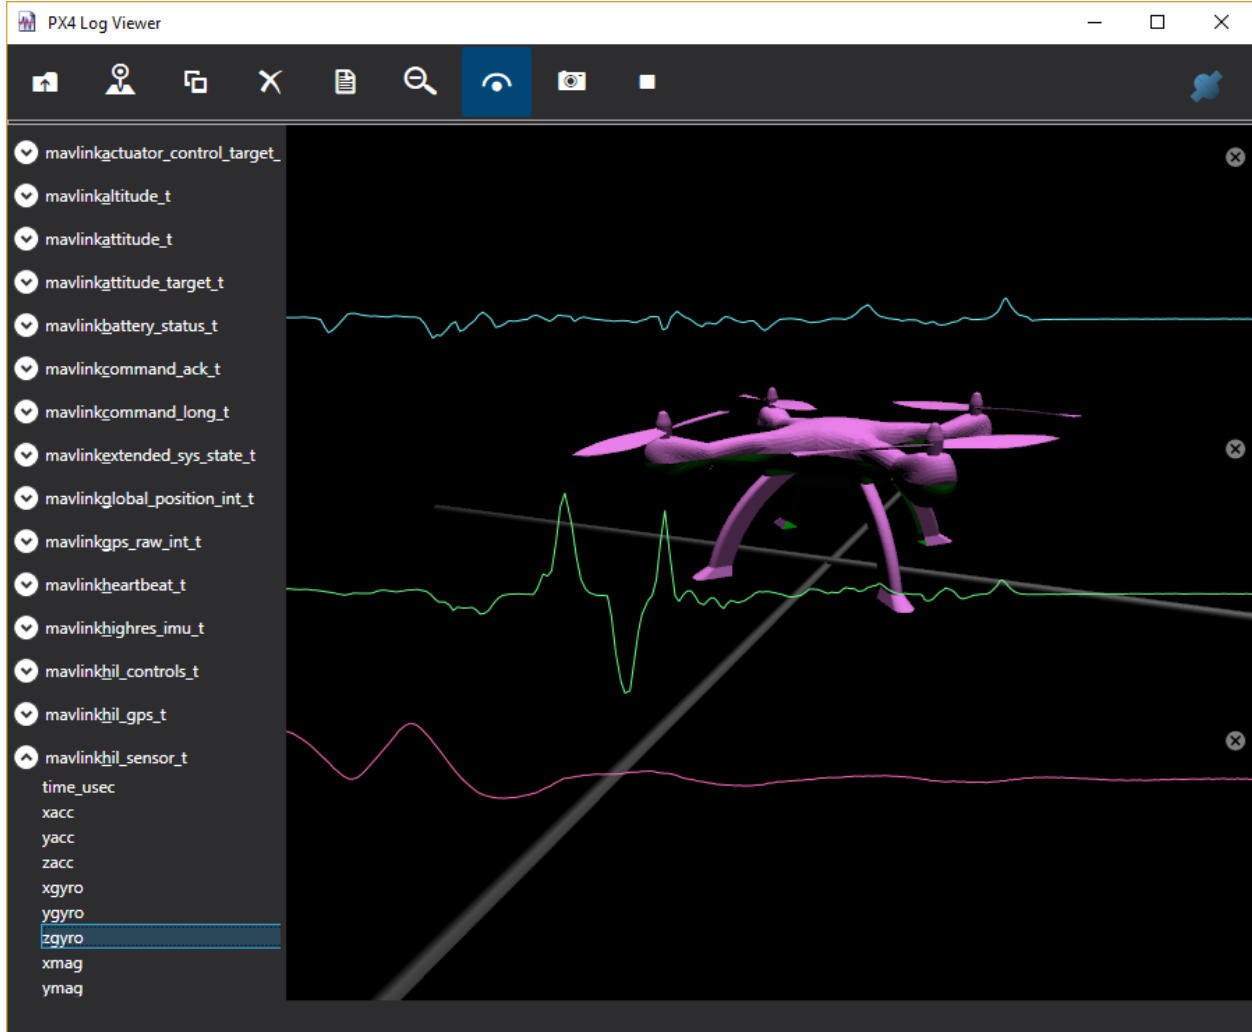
PX4 Log Viewer

mavlinkactuator_control_target_
mavlinkaltitude_t
mavlinkattitude_t
mavlinkattitude_target_t
mavlinkbattery_status_t
mavlinkcommand_ack_t
mavlinkcommand_long_t
mavlinkextended_sys_state_t
mavlinkglobal_position_int_t
mavlinkgps_raw_int_t
mavlinkheartbeat_t
mavlinkhighres_imu_t
mavlinkhil_controls_t
mavlinkhil_gps_t
mavlinkhil_sensor_t
time_usec
xacc
yacc
zacc
xgyro
ygyro
zgyro
xmag
ymag